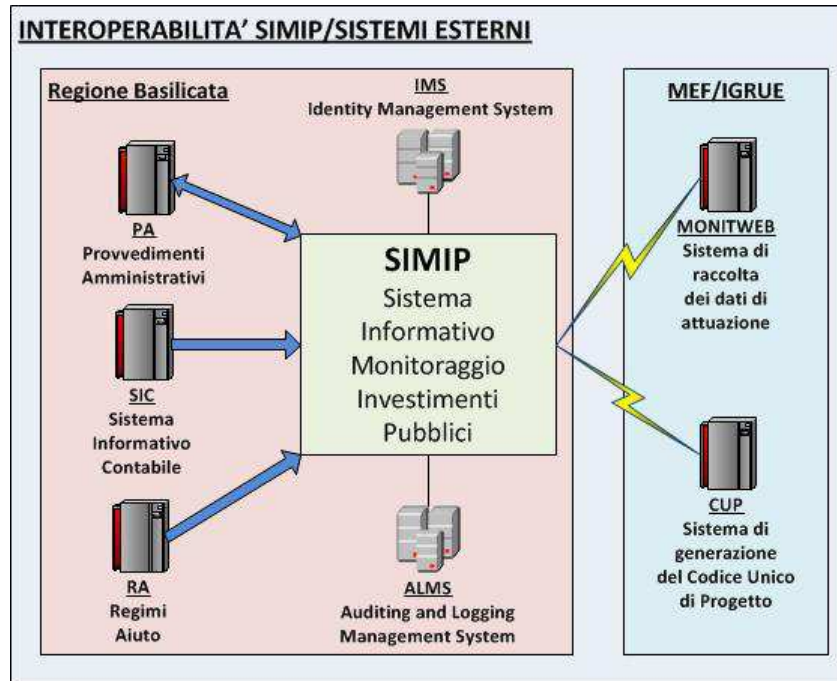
INTEROPERABILITA' SIMIP/SISTEMI ESTERNI

Regione Basilicata

IMS
Identity Management System

PA
Provvedimenti Amministrativi

SIMIP
Sistema Informativo Monitoraggio Investimenti Pubblici

SIC
Sistema Informativo Contabile

RA
Regimi Aiuto

ALMS
Auditing and Logging Management System

MEF/IGRUE

MONITWEB
Sistema di raccolta dei dati di attuazione

CUP
Sistema di generazione del Codice Unico di Progetto